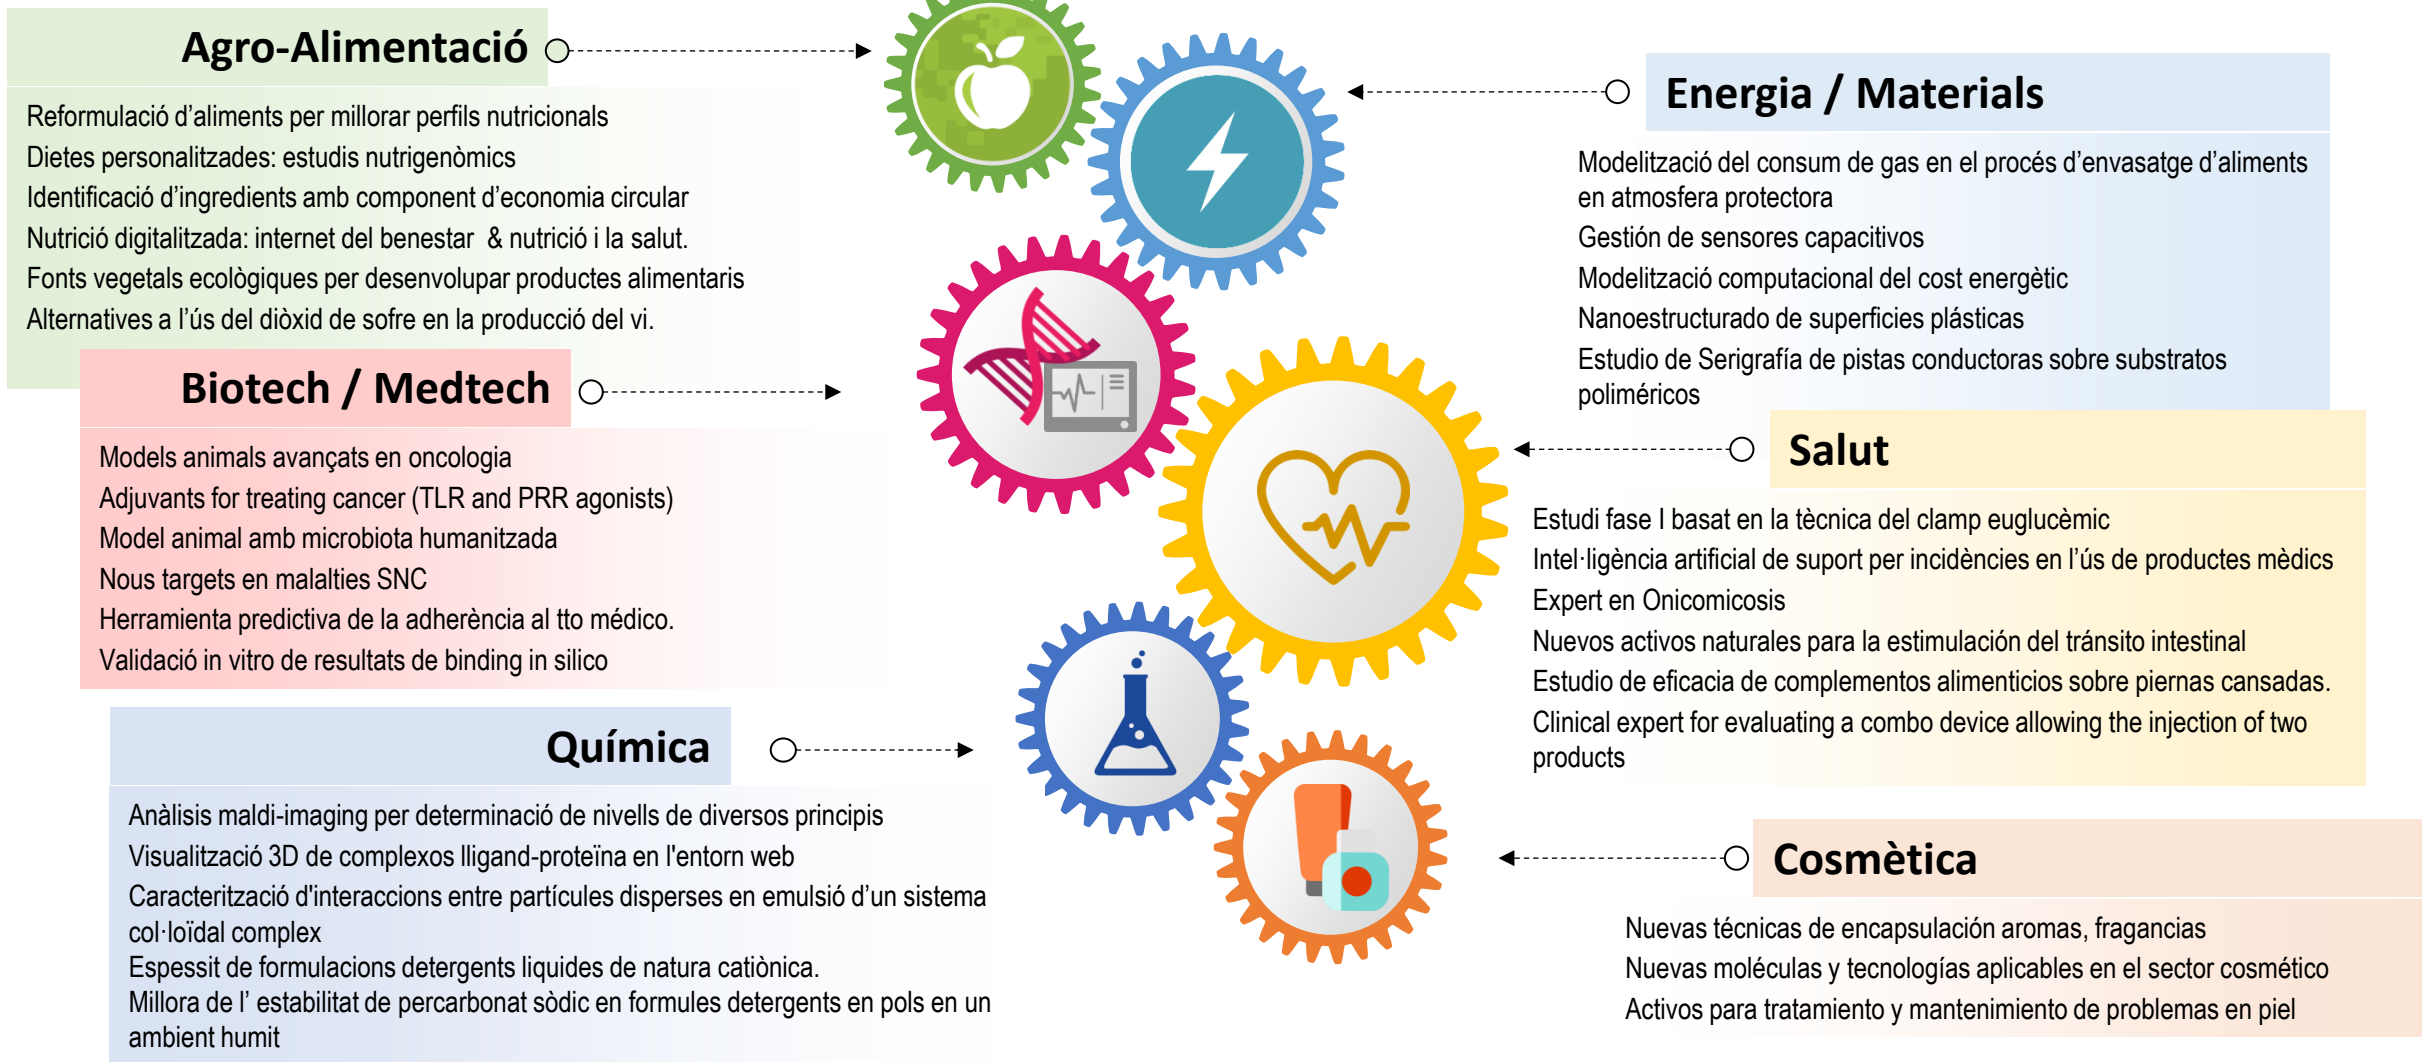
Agro-Alimentació

Reformulació d'aliments per millorar perfils nutricionals
Dietes personalitzades: estudis nutrigenòmics
Identificació d'ingredients amb component d'economia circular
Nutrició digitalitzada: internet del benestar & nutrició i la salut.
Fonts vegetals ecològiques per desenvolupar productes alimentaris
Alternatives a l'ús del diòxid de sofre en la producció del vi.

Energia / Materials

Modelització del consum de gas en el procés d'envasatge d'aliments en atmosfera protectora
Gestión de sensores capacitivos
Modelització computacional del cost energètic
Nanoestructurado de superficies plásticas
Estudio de Serigrafía de pistas conductoras sobre substratos poliméricos

Biotech / Medtech

Models animals avançats en oncologia
Adjuvants for treating cancer (TLR and PRR agonists)
Model animal amb microbiota humanitzada
Nous targets en malalties SNC
Herramienta predictiva de la adherència al tto médico.
Validació in vitro de resultats de binding in silico

Salut

Estudi fase I basat en la tècnica del clamp euglucèmic
Intel·ligència artificial de suport per incidències en l'ús de productes mèdics
Expert en Onicomicosis
Nuevos activos naturales para la estimulación del tránsito intestinal
Estudio de eficacia de complementos alimenticios sobre piernas cansadas.
Clinical expert for evaluating a combo device allowing the injection of two products

Química

Anàlisis maldi-imaging per determinació de nivells de diversos principis
Visualització 3D de complexos lligand-proteïna en l'entorn web
Caracterització d'interaccions entre partícules disperses en emulsió d'un sistema col·loïdal complex
Espessit de formulacions detergents liquides de natura catiònica.
Millora de l' estabilitat de percarbonat sòdic en formules detergents en pols en un ambient humit

Cosmètica

Nuevas técnicas de encapsulación aromas, fragancias
Nuevas moléculas y tecnologías aplicables en el sector cosmético
Activos para tratamiento y mantenimiento de problemas en piel